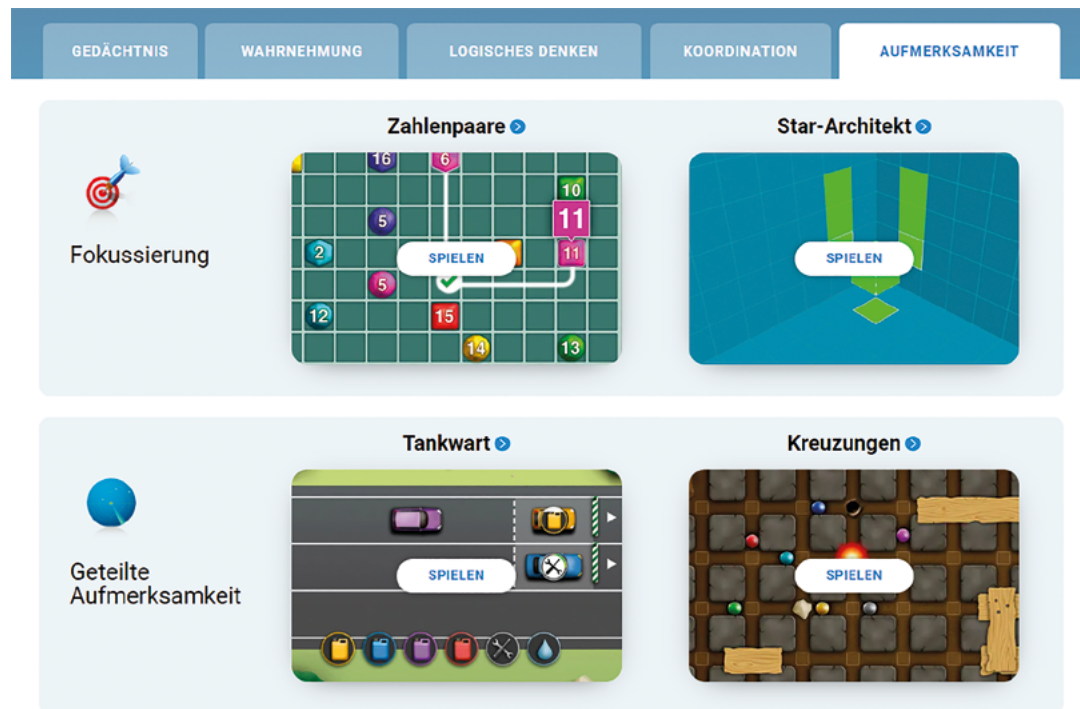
GEDÄCHTNIS | WAHRNEHMUNG | LOGISCHES DENKEN | KOORDINATION | AUFMERKSAMKEIT

Fokussierung

Zahlenpaare

16 6 10 11 5 2 11 5 12 15 14 13

SPIELEN

Star-Architekt

SPIELEN

Geteilte Aufmerksamkeit

Tankwart

SPIELEN

Kreuzungen

SPIELEN